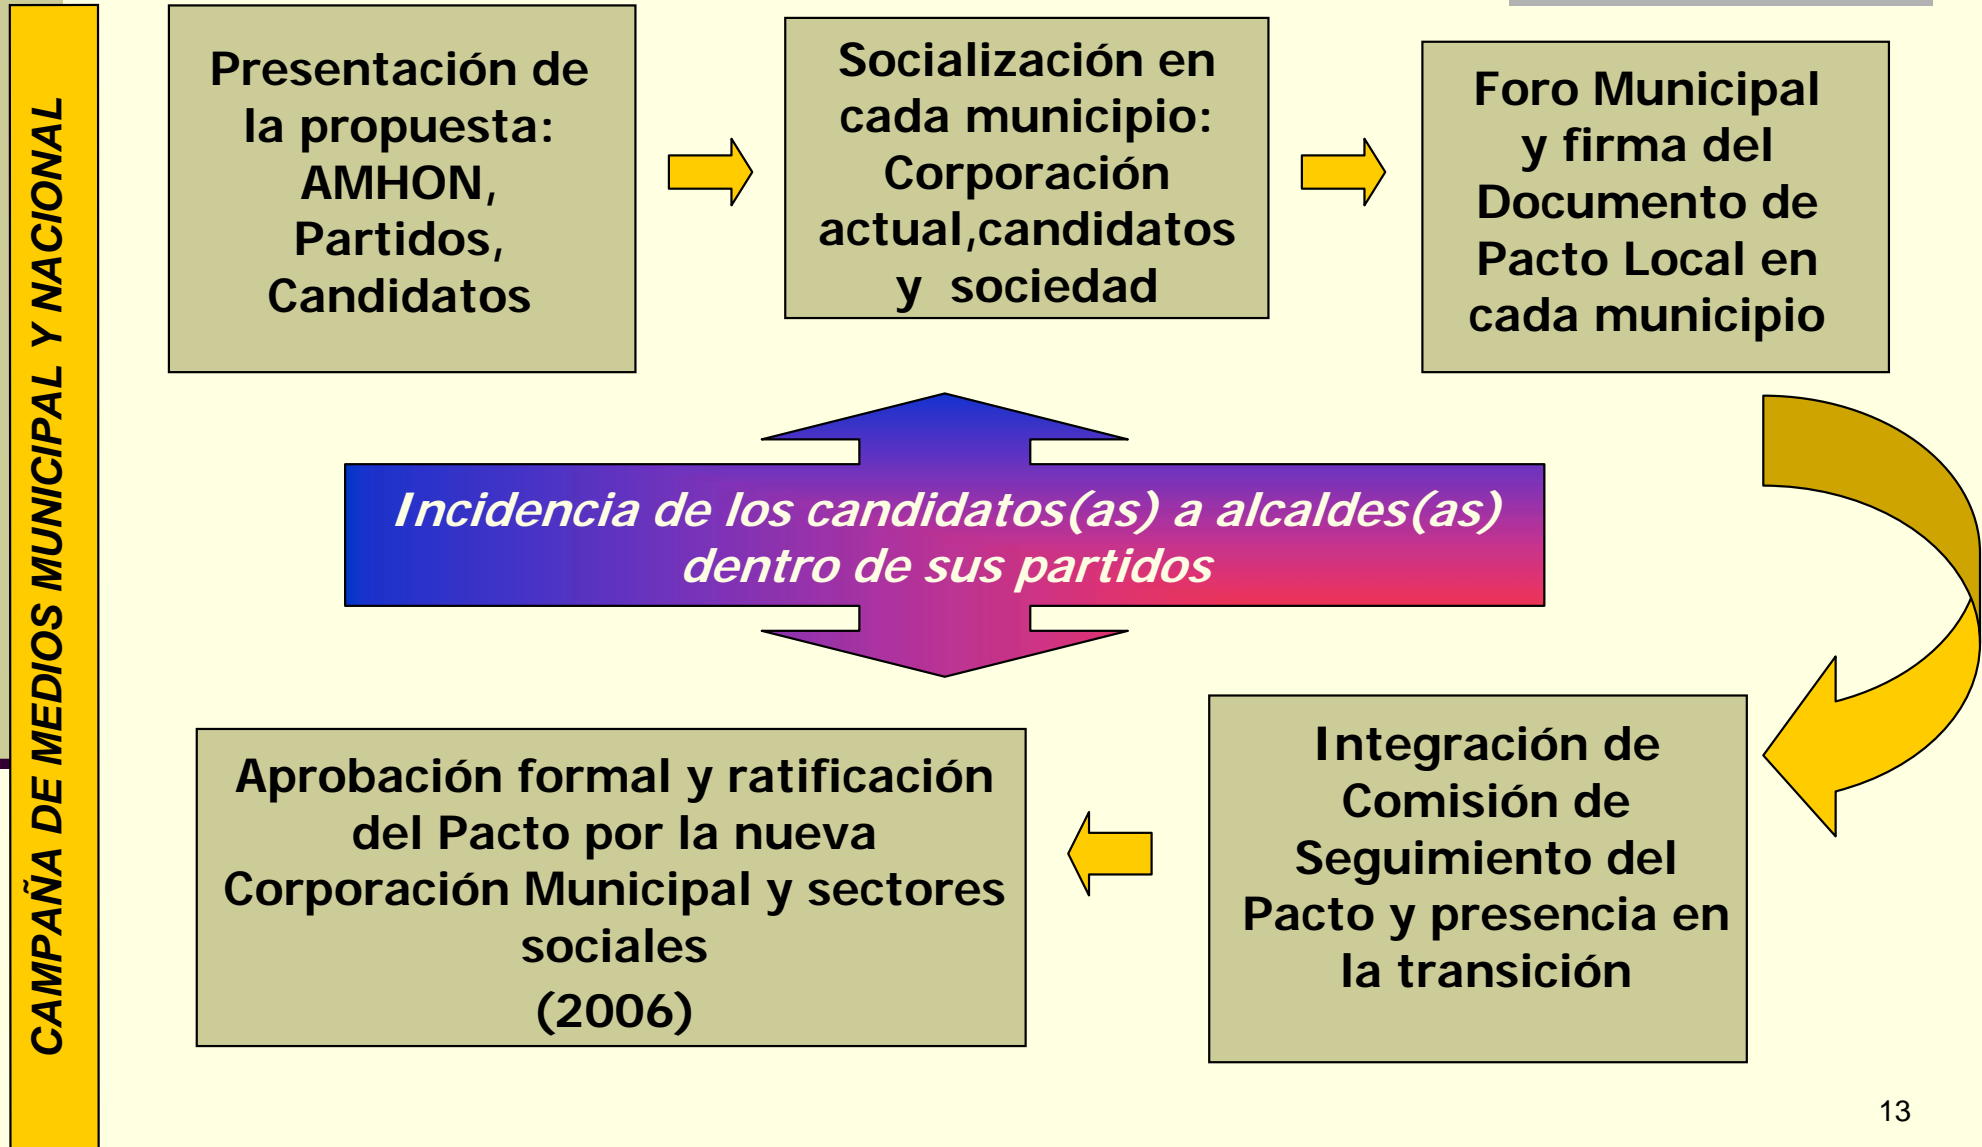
CAMPAÑA DE MEDIOS MUNICIPAL Y NACIONAL

Presentación de la propuesta: AMHON, Partidos, Candidatos

Socialización en cada municipio: Corporación actual,candidatos y sociedad

Foro Municipal y firma del Documento de Pacto Local en cada municipio

Incidencia de los candidatos(as) a alcaldes(as) dentro de sus partidos

Integración de Comisión de Seguimiento del Pacto y presencia en la transición

Aprobación formal y ratificación del Pacto por la nueva Corporación Municipal y sectores sociales
(2006)

13